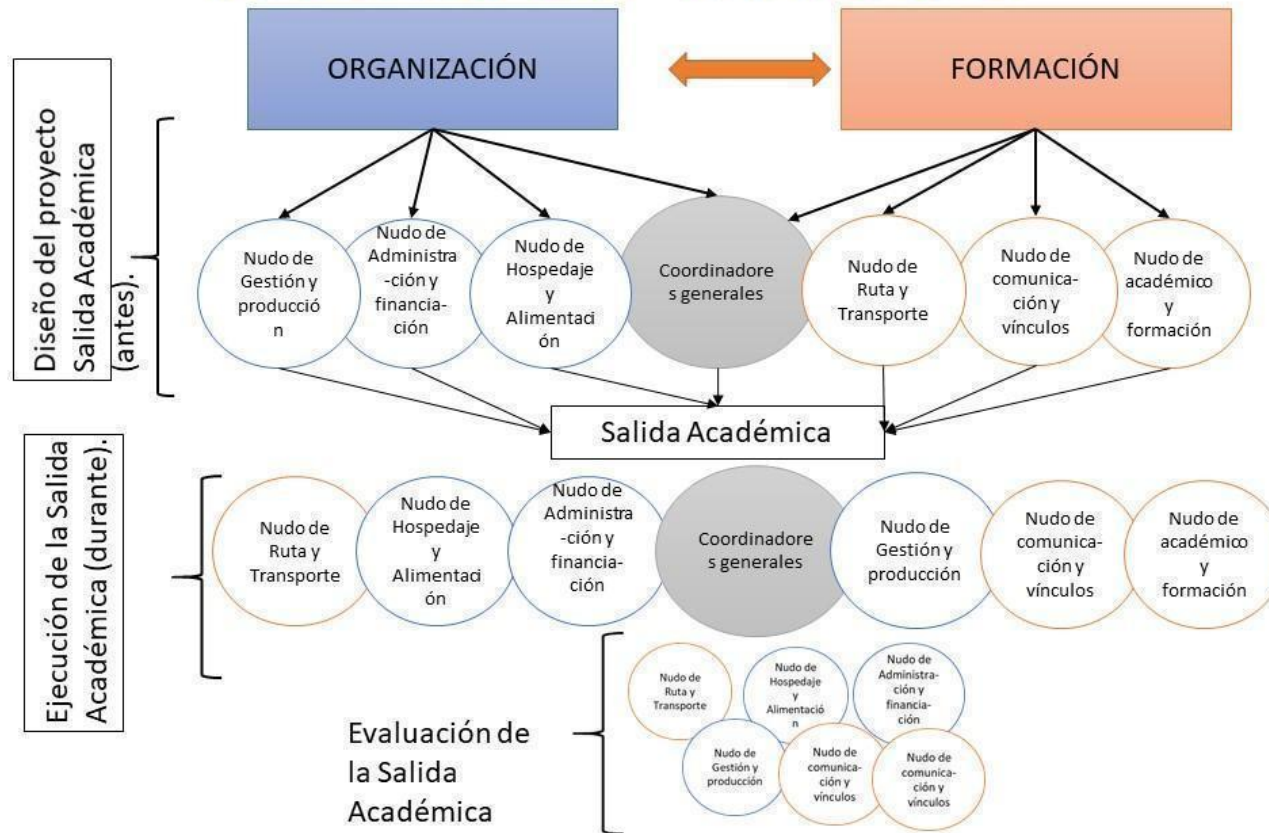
Diseño del proyecto Salida Académica (antes).

ORGANIZACIÓN

FORMACIÓN

Nudo de Gestión y producción

Nudo de Administra-ción y financia-ción

Nudo de Hospedaje y Alimentación

Coordinadores generales

Nudo de Ruta y Transporte

Nudo de comunica-ción y vínculos

Nudo de académico y formación

Salida Académica

Ejecución de la Salida Académica (durante).

Nudo de Ruta y Transporte

Nudo de Hospedaje y Alimentación

Nudo de Administra-ción y financia-ción

Coordinadores generales

Nudo de Gestión y producción

Nudo de comunica-ción y vínculos

Nudo de académico y formación

Evaluación de la Salida Académica

Nudo de Ruta y Transporte

Nudo de Hospedaje y Alimentación

Nudo de Administra-ción y financia-ción

Nudo de Gestión y producción

Nudo de comunica-ción y vínculos

Nudo de comunica-ción y vínculos